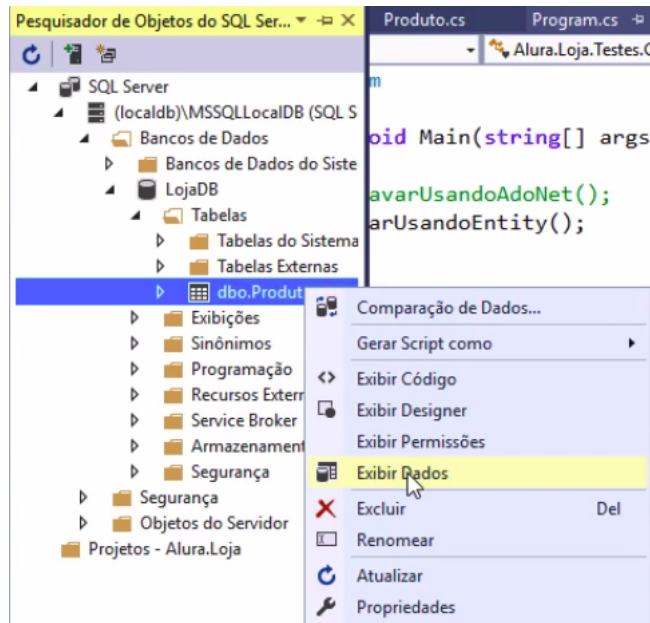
Pesquisador de Objetos do SQL Ser...

SQL Server
(localdb)\MSSQLLocalDB (SQL S
Bancos de Dados
Bancos de Dados do Siste
LojaDB
Tabelas
Tabelas do Sistema
Tabelas Externas
dbo.Produt
Exibições
Sinônimos
Programação
Recursos Extern
Service Broker
Armazenament
Segurança
Segurança
Objetos do Servidor
Projetos - Alura.Loja

Produto.cs
Program.cs
Alura.Loja.Testes.C

m
oid Main(string[] args
avarUsandoAdoNet();
arUsandoEntity();

Comparação de Dados...
Gerar Script como
Exibir Código
Exibir Designer
Exibir Permissões
Exibir Dados
Excluir Del
Renomear
Atualizar
Propriedades